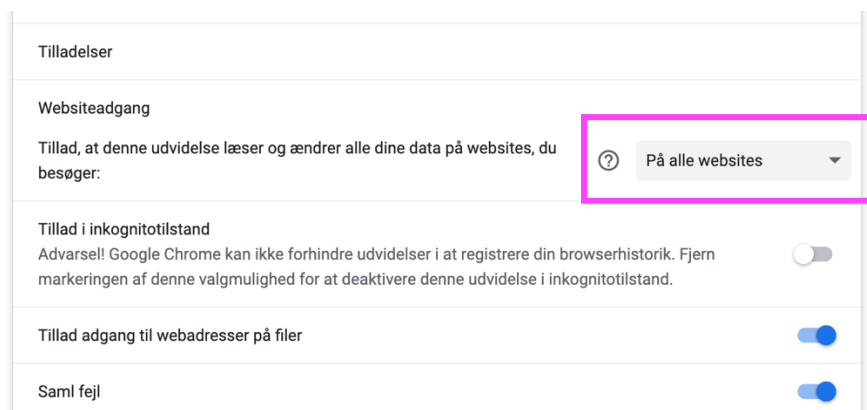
Tilladelser

Websiteadgang

Tillad, at denne udvidelse læser og ændrer alle dine data på websites, du besøger:

På alle websites

Tillad i inkognitotilstand

Advarsel! Google Chrome kan ikke forhindre udvidelser i at registrere din browserhistorik. Fjern markeringen af denne valgmulighed for at deaktivere denne udvidelse i inkognitotilstand.

Tillad adgang til webadresser på filer

Saml fejl